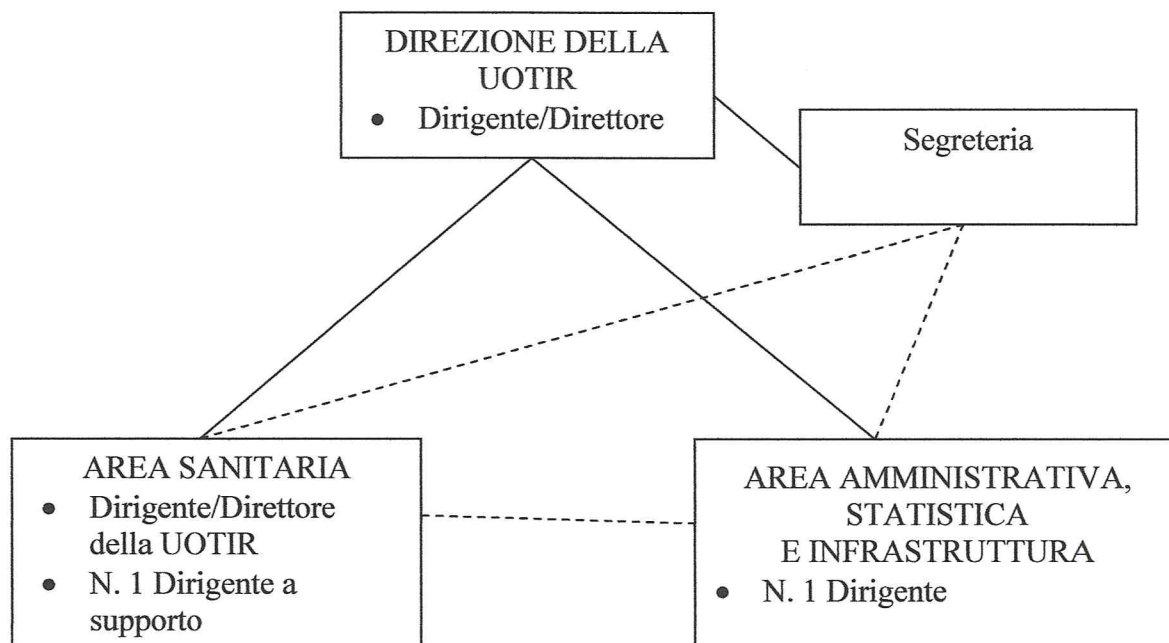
DIREZIONE DELLA UOTIR
• Dirigente/Direttore

Segreteria

AREA SANITARIA
• Dirigente/Direttore della UOTIR
• N. 1 Dirigente a supporto

AREA AMMINISTRATIVA, STATISTICA E INFRASTRUTTURA
• N. 1 Dirigente